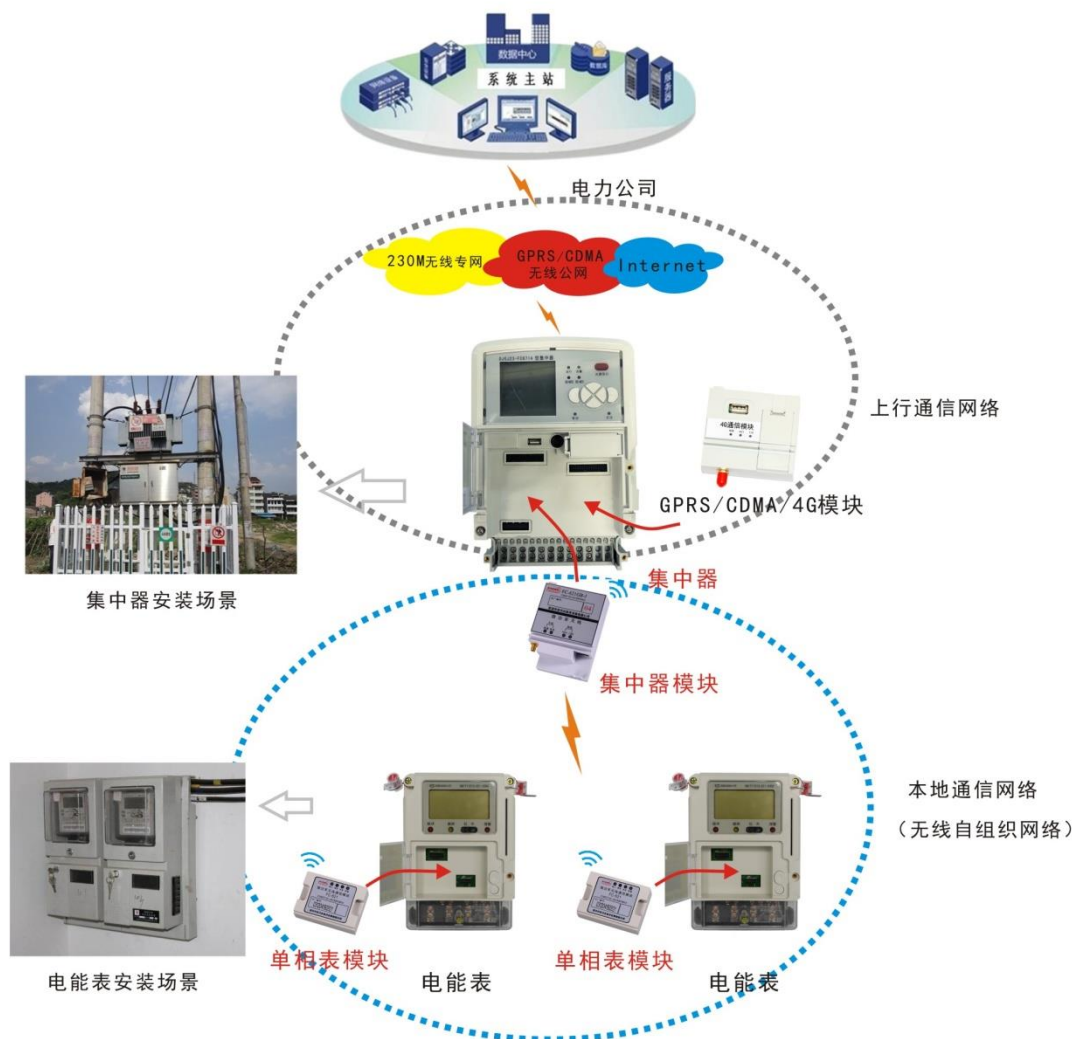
数据中心
系统主站
数据库
电力公司
230M无线专网
GPRS/CDMA
无线公网
Internet
4G通信模块
上行通信网络
GPRS/CDMA/4G模块
集中器安装场景
集中器
集中器模块
本地通信网络
（无线自组织网络）
电能表安装场景
单相表模块
电能表
单相表模块
电能表